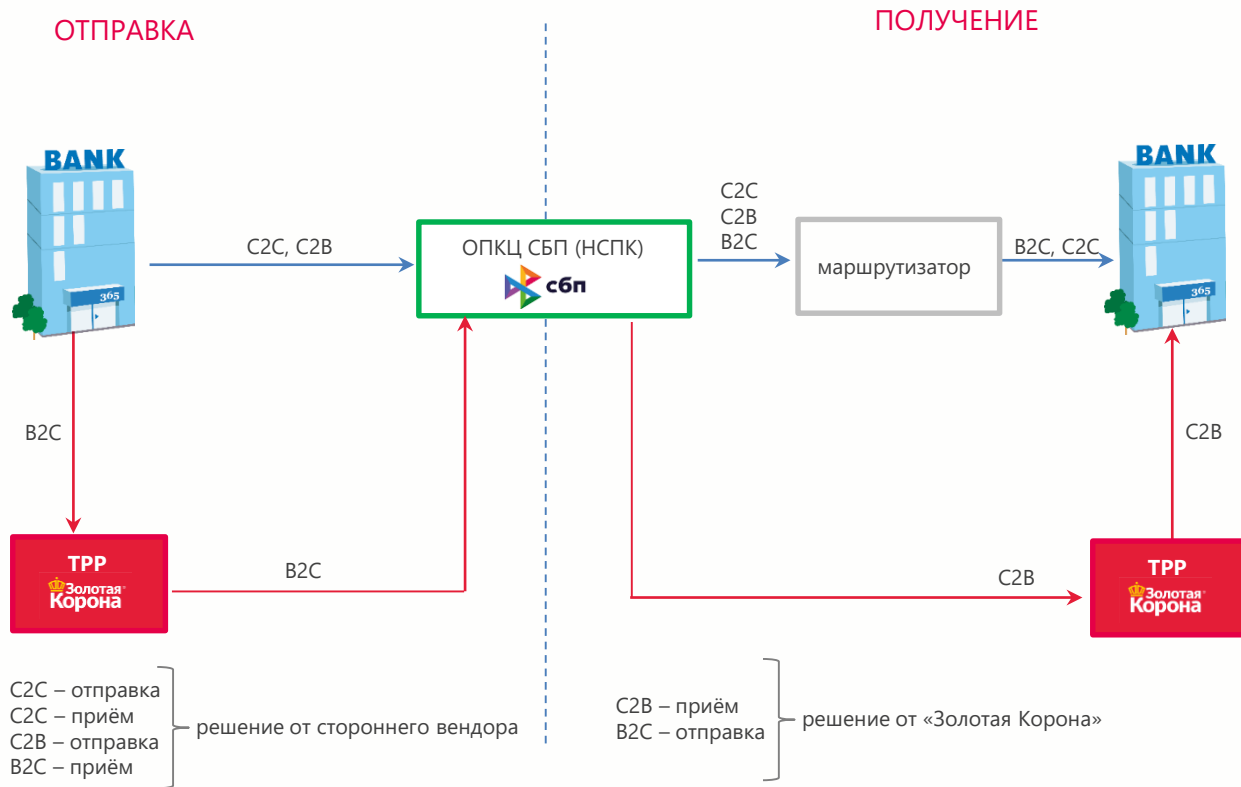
ОТПРАВКА

ПОЛУЧЕНИЕ

BANK

365

C2C, C2B

ОПКЦ СБП (НСПК)

сбп

C2C
C2B
B2C

маршрутизатор

B2C, C2C

BANK

365

B2C

C2B

TPP
Золотая Корона

B2C

C2B

TPP
Золотая Корона

C2C – отправка
C2C – приём
C2B – отправка
B2C – приём

решение от стороннего вендора

C2B – приём
B2C – отправка

решение от «Золотая Корона»